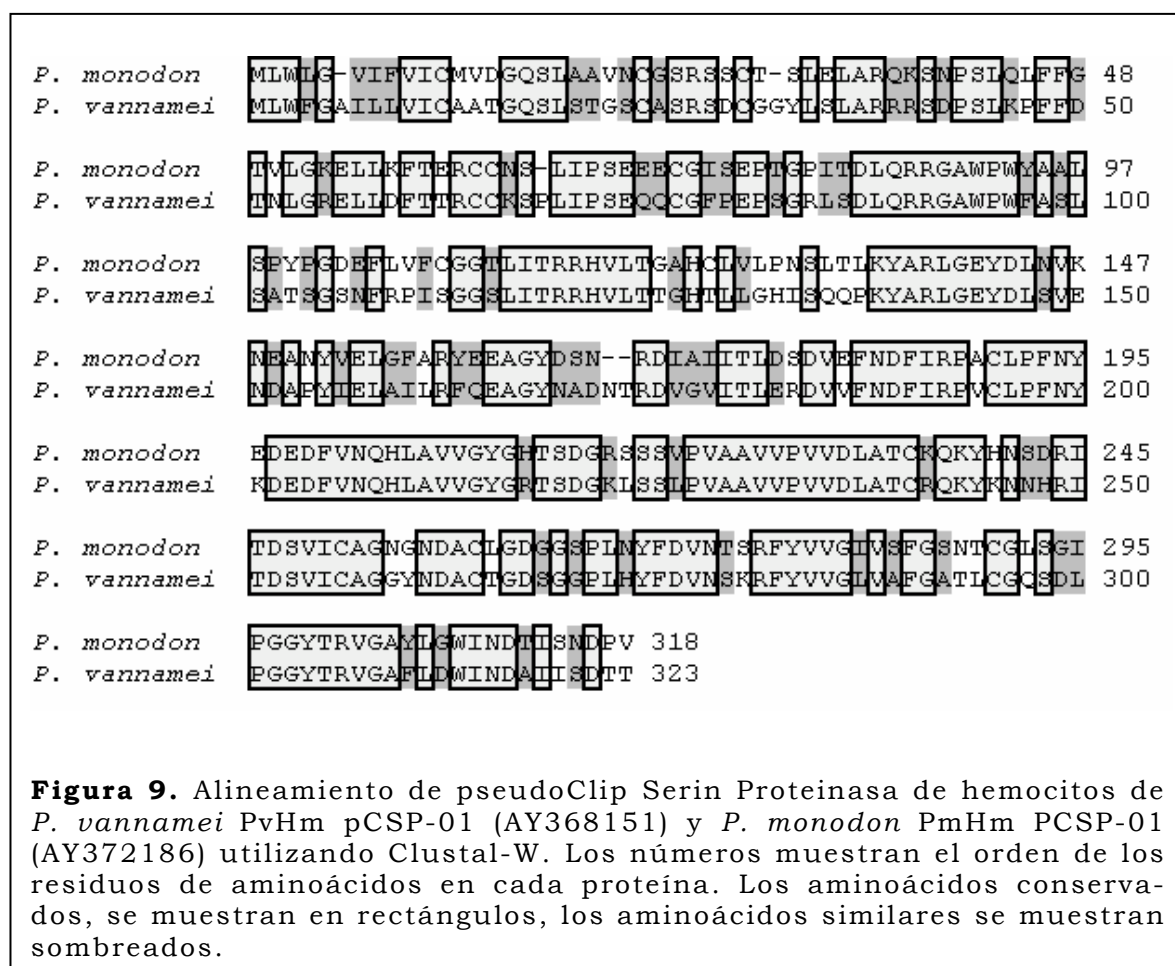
P. monodon MLWLG-VIFVICMVDGQSLAAVNCGSRSSCT-SLELARQKSNPSLQLFFG 48
P. vannamei MLWFGAILLVICAATGQSLSTGSCASRSDCGGYLSLARRSDPSLKPFFD 50

P. monodon TVLGKELLKFTERCCNS-LIPSEEECGISEPTGPITDLQRRGAWPWYAAL 97
P. vannamei TNLGRELLDFTTRCCKSPLIPSEQQCGFPEPSGRLSDLQRRGAWPWFASL 100

P. monodon SFYPGDEFLVFCGGTLITRRHVLTGAHCLVLPNSLTLKYARLGEYDLNVK 147
P. vannamei SATSGSNFRPISGGSLITRRHVLTTGHTLLGHISQQPKYARLGEYDLSVE 150

P. monodon NEANYVELGFARYEEAGYDSN--RDIAIITLDSDVEFNDFIRPACLPFNY 195
P. vannamei NDAPYIELAILRFQEAGYNADNTRDVGVITLERDVVFNDFIRPVCLPFNY 200

P. monodon EDEDFVNQHLAVVGYGHTSDGRSSSVPVAAVVPVVDLATCKQKYHNSDRI 245
P. vannamei KDEDFVNQHLAVVGYGRTSDGKLSSLPVAAVVPVVDLATCRQKYKNNHRI 250

P. monodon TDSVICAGNGNDACLGDGGSPLNYFDVNTSRFYVVGIVSFGSNTCGLSGI 295
P. vannamei TDSVICAGGYNDACTGDSGGPLHYFDVNSKRFYVVGLVAFGATLCGQSDL 300

P. monodon PGGYTRVGAYLGWINDTISNDPV 318
P. vannamei PGGYTRVGAFLDWINDAISDTT 323

**Figura 9.** Alineamiento de pseudoClip Serin Proteinasa de hemocitos de *P. vannamei* PvHm pCSP-01 (AY368151) y *P. monodon* PmHm PCSP-01 (AY372186) utilizando Clustal-W. Los números muestran el orden de los residuos de aminoácidos en cada proteína. Los aminoácidos conservados, se muestran en rectángulos, los aminoácidos similares se muestran sombreados.